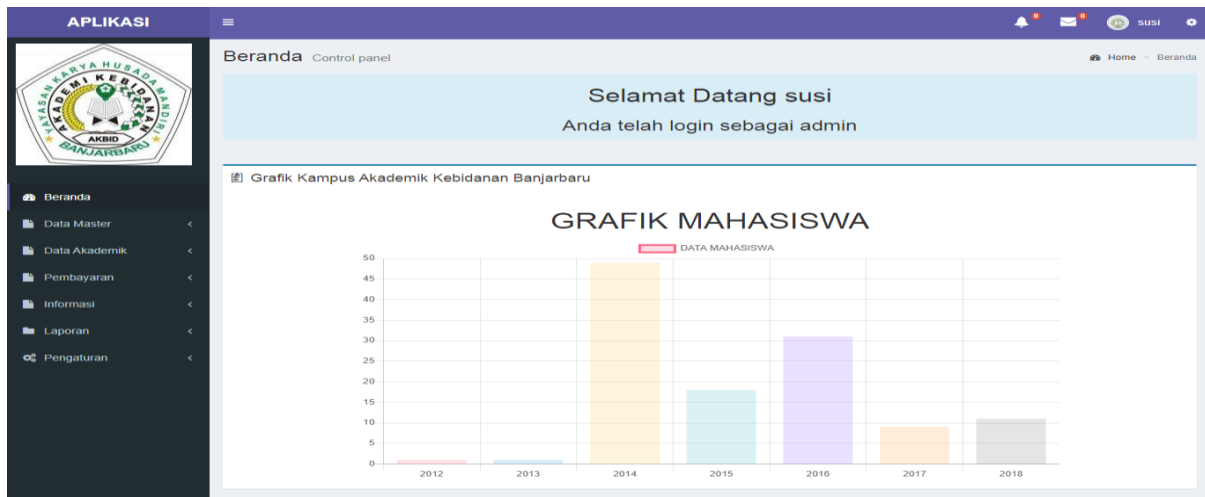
APLIKASI

0 0 susi

YAYASAN KARYA HUSADA MANDIRI
AKADEMI KEBIDANAN
AKBID
BANJARBARU

Beranda
Data Master
Data Akademik
Pembayaran
Informasi
Laporan
Pengaturan

Beranda Control panel

Home > Beranda

Selamat Datang susi

Anda telah login sebagai admin

Grafik Kampus Akademik Kebidanan Banjarbaru

GRAFIK MAHASISWA

DATA MAHASISWA

50
45
40
35
30
25
20
15
10
5
0

2012 2013 2014 2015 2016 2017 2018